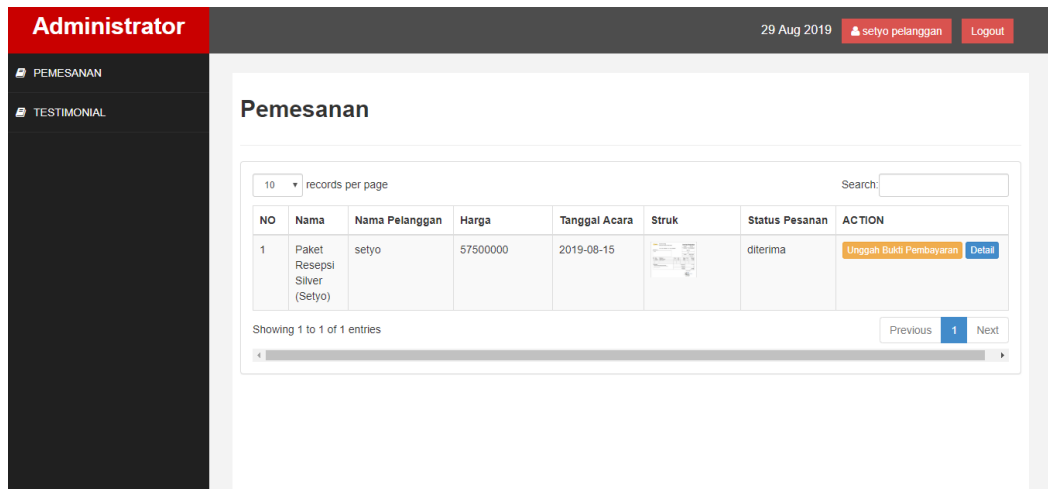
Administrator

29 Aug 2019 setyo pelanggan Logout

PEMESANAN
TESTIMONIAL

Pemesanan

10 records per page

Search:

| NO | Nama | Nama Pelanggan | Harga | Tanggal Acara | Struk | Status Pesanan | ACTION |
|---|---|---|---|---|---|---|---|
| 1 | Paket Resepsi Silver (Setyo) | setyo | 57500000 | 2019-08-15 | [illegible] | diterima | Unggah Bukti Pembayaran Detail |

Showing 1 to 1 of 1 entries

Previous 1 Next